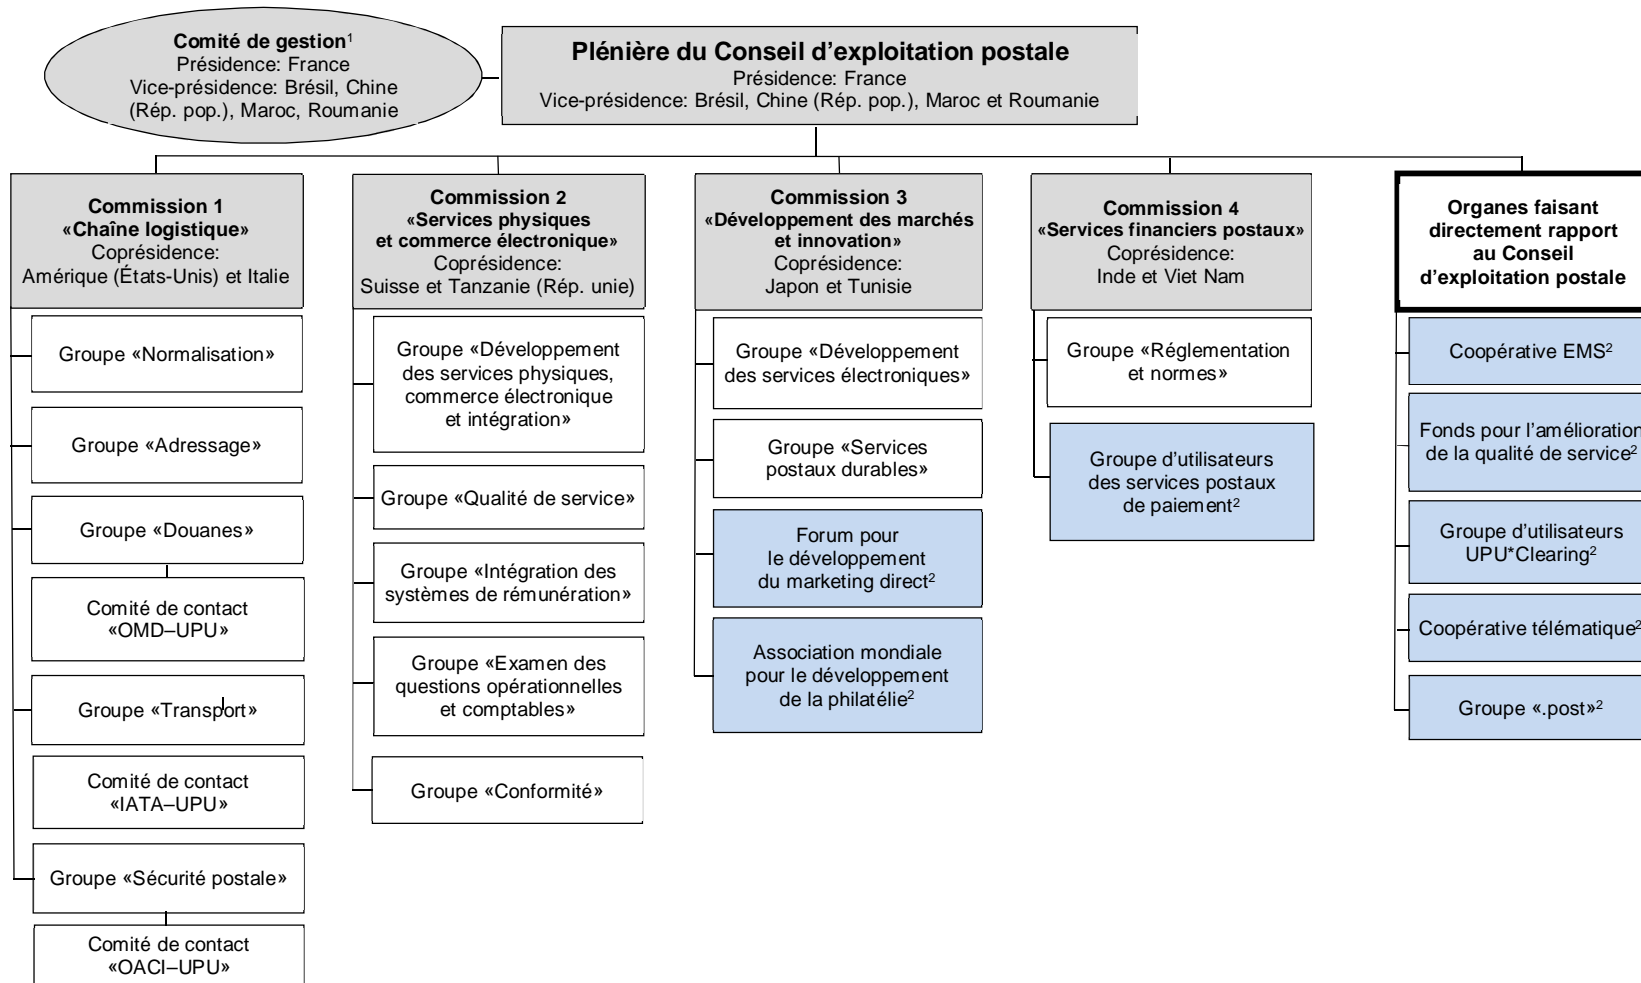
Comité de gestion$^1$
Présidence: France
Vice-présidence: Brésil, Chine (Rép. pop.), Maroc, Roumanie

Plénière du Conseil d'exploitation postale
Présidence: France
Vice-présidence: Brésil, Chine (Rép. pop.), Maroc et Roumanie

Commission 1
«Chaîne logistique»
Coprésidence:
Amérique (États-Unis) et Italie

Groupe «Normalisation»

Groupe «Adressage»

Groupe «Douanes»

Comité de contact «OMD–UPU»

Groupe «Transport»

Comité de contact «IATA–UPU»

Groupe «Sécurité postale»

Comité de contact «OACI–UPU»

Commission 2
«Services physiques et commerce électronique»
Coprésidence:
Suisse et Tanzanie (Rép. unie)

Groupe «Développement des services physiques, commerce électronique et intégration»

Groupe «Qualité de service»

Groupe «Intégration des systèmes de rémunération»

Groupe «Examen des questions opérationnelles et comptables»

Groupe «Conformité»

Commission 3
«Développement des marchés et innovation»
Coprésidence:
Japon et Tunisie

Groupe «Développement des services électroniques»

Groupe «Services postaux durables»

Forum pour le développement du marketing direct$^2$

Association mondiale pour le développement de la philatélie$^2$

Commission 4
«Services financiers postaux»
Coprésidence:
Inde et Viet Nam

Groupe «Réglementation et normes»

Groupe d'utilisateurs des services postaux de paiement$^2$

Organes faisant directement rapport au Conseil d'exploitation postale

Coopérative EMS$^2$

Fonds pour l'amélioration de la qualité de service$^2$

Groupe d'utilisateurs UPU*Clearing$^2$

Coopérative télématique$^2$

Groupe «.post»$^2$